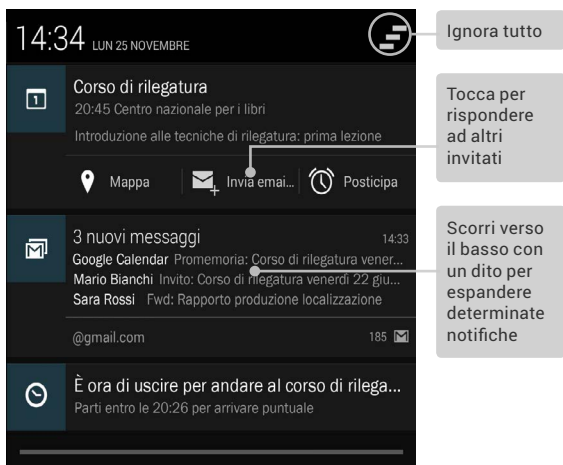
14:34 LUN 25 NOVEMBRE

Ignora tutto

Corso di rilegatura
20:45 Centro nazionale per i libri
Introduzione alle tecniche di rilegatura: prima lezione

Mappa
Invia emai...
Posticipa

Tocca per rispondere ad altri invitati

3 nuovi messaggi 14:33
Google Calendar Promemoria: Corso di rilegatura vener...
Mario Bianchi Invito: Corso di rilegatura venerdì 22 giu...
Sara Rossi Fwd: Rapporto produzione localizzazione
@gmail.com 185

Scorri verso il basso con un dito per espandere determinate notifiche

È ora di uscire per andare al corso di rilega...
Parti entro le 20:26 per arrivare puntuale